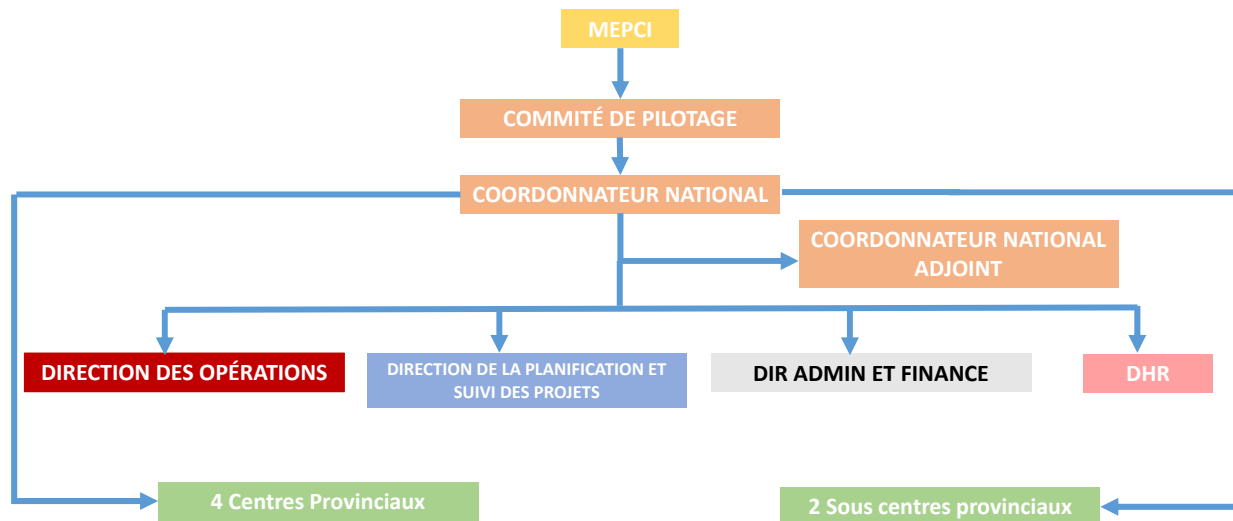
MEPCI

COMMITÉ DE PILOTAGE

COORDONNATEUR NATIONAL

COORDONNATEUR NATIONAL ADJOINT

DIRECTION DES OPÉRATIONS

DIRECTION DE LA PLANIFICATION ET SUIVI DES PROJETS

DIR ADMIN ET FINANCE

DHR

4 Centres Provinciaux

2 Sous centres provinciaux